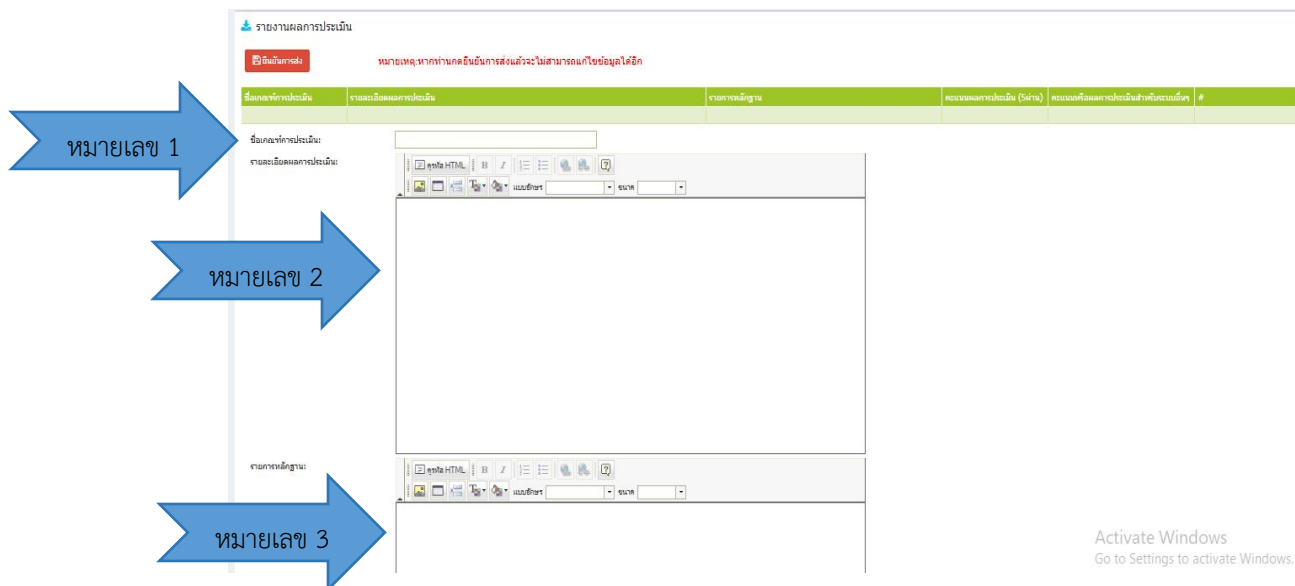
รายงานผลการประเมิน

ยืนยันการส่ง

หมายเหตุ:หากท่านกดยืนยันการส่งแล้วจะไม่สามารถแก้ไขข้อมูลได้อีก

| ชื่อเกณฑ์การประเมิน | รายละเอียดผลการประเมิน | รายการหลักฐาน | คะแนนผลการประเมิน (5ผ่าน) | คะแนนหรือผลการประเมินสำหรับระบบอื่นๆ | # |
|---|---|---|---|---|---|

หมายเลข 1

ชื่อเกณฑ์การประเมิน:

รายละเอียดผลการประเมิน:

ดูรหัส HTML B I

แบบอักษร ขนาด

หมายเลข 2

รายการหลักฐาน:

ดูรหัส HTML B I

แบบอักษร ขนาด

หมายเลข 3

Activate Windows
Go to Settings to activate Windows.